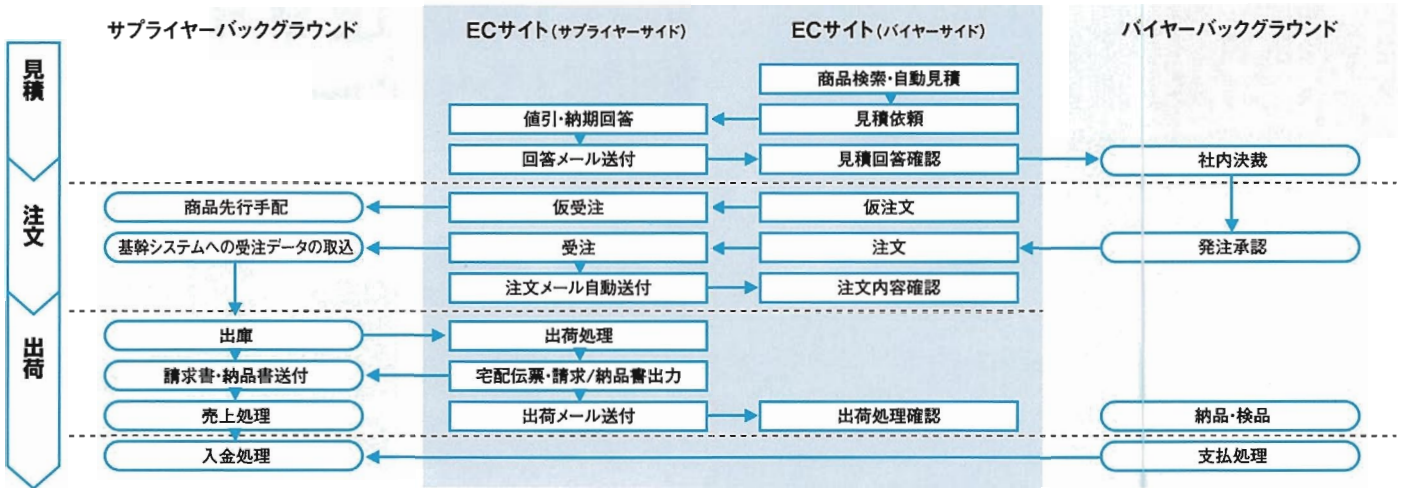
サプライヤーバックグラウンド

ECサイト（サプライヤーサイド）

ECサイト（バイヤーサイド）

バイヤーバックグラウンド

見積

商品検索・自動見積

値引・納期回答

見積依頼

回答メール送付

見積回答確認

社内決裁

注文

商品先行手配

仮受注

仮注文

基幹システムへの受注データの取込

受注

注文

発注承認

注文メール自動送付

注文内容確認

出荷

出庫

出荷処理

請求書・納品書送付

宅配伝票・請求/納品書出力

売上処理

出荷メール送付

出荷処理確認

納品・検品

入金処理

支払処理